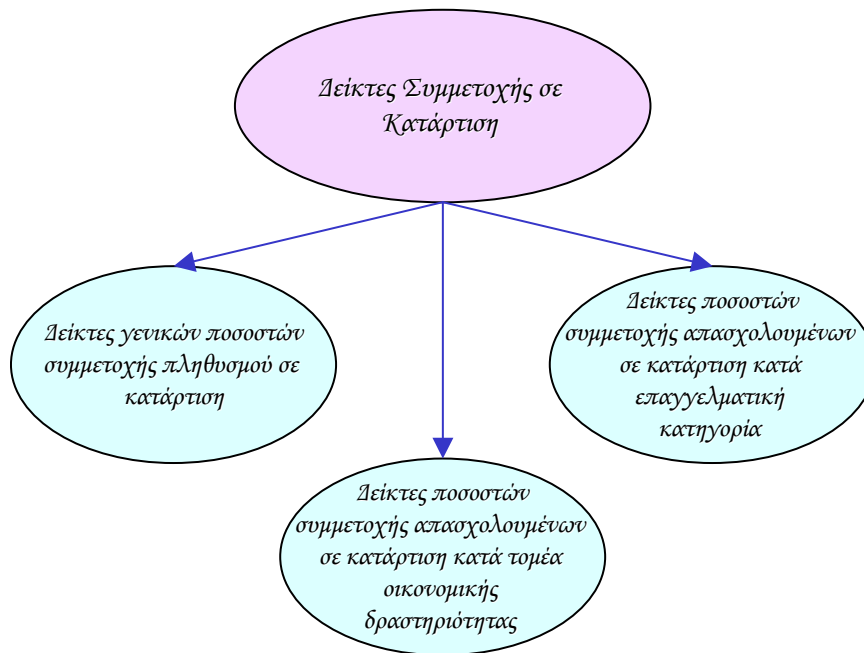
Δείκτες Συμμετοχής σε Κατάρτιση

Δείκτες γενικών ποσοστών συμμετοχής πληθυσμού σε κατάρτιση

Δείκτες ποσοστών συμμετοχής απασχολουμένων σε κατάρτιση κατά τομέα οικονομικής δραστηριότητας

Δείκτες ποσοστών συμμετοχής απασχολουμένων σε κατάρτιση κατά επαγγελματική κατηγορία